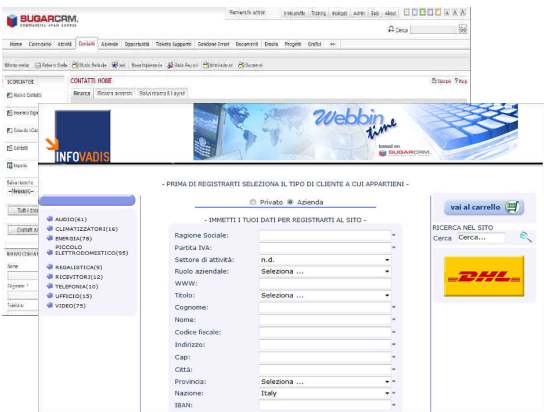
SUGARCRM.
COMMERCIAL OPEN SOURCE

Promemoria attività | Il mio profilo | Training | Employees | Admin | Esci | About | A A A

Cerca

Home | Calendario | Attività | Contatti | Aziende | Opportunità | Tickets Supporto | Gestione Errori | Documenti | Email | Progetti | Grafici | >>

SCORCIATOIE

CONTATTI: HOME

Ricerca | Ricerca avanzata | Ricerca salvata & layout

Stampa | Aiuto

Nuovo Contatto

Importa

Salva ricerca

Tutti i

INFOVADIS

Webbin time

based on SUGARCRM.

- PRIMA DI REGISTRARTI SELEZIONA IL TIPO DI CLIENTE A CUI APPARTIENI -

Privato   Azienda

- IMMETTI I TUOI DATI PER REGISTRARTI AL SITO -

| | |
|---|---|
| Ragione Sociale: | * |
| Partita IVA: | * |
| Settore di attività: | n.d. |
| Ruolo aziendale: | Seleziona ... * |
| WWW: | |
| Titolo: | Seleziona ... * |
| Cognome: | * |
| Nome: | * |
| Codice fiscale: | * |
| Indirizzo: | * |
| Cap: | * |
| Città: | * |
| Provincia: | Seleziona ... * |
| Nazione: | Italy * |
| IBAN: | * |

AUDIO(61)
CLIMATIZZATORI(16)
ENERGIA(78)
PICCOLO ELETTRODOMESTICO(95)
REGALISTICA(9)
RICEVITORI(12)
TELEFONIA(10)
UFFICIO(15)
VIDEO(75)

vai al carrello

RICERCA NEL SITO
Cerca Cerca...

DHL